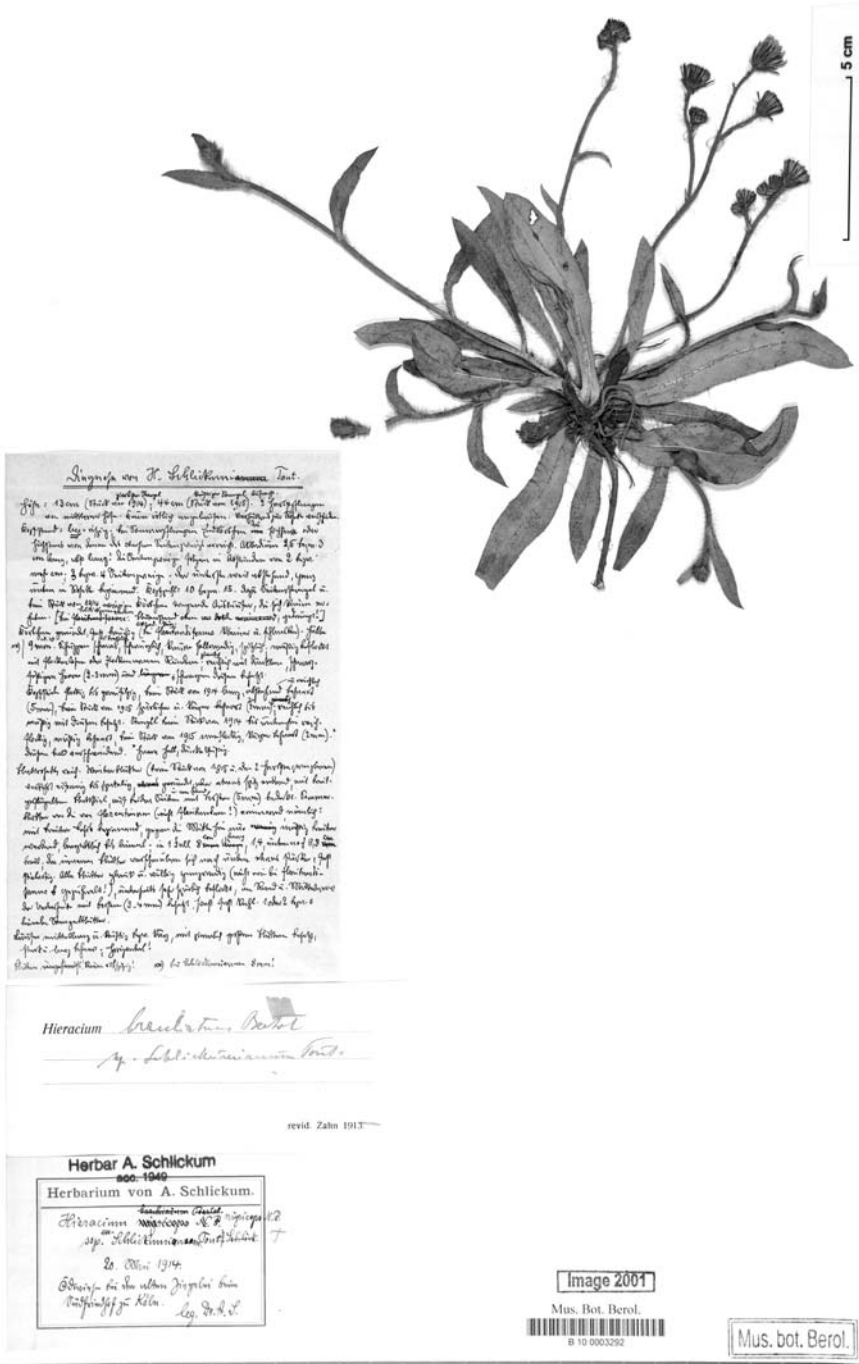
5 cm

Diagnose von H. Schlickumianum Tout.

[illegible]

Hieracium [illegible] Bertol
ssp. Schlickumianum Tout.

revid. Zahn 1913

Herbar A. Schlickum
acc. 1949

Herbarium von A. Schlickum.

Hieracium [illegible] N.P. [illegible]
ssp. Schlickumianum Tout.

20. Mai 1914.
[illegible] Köln. leg. Dr. A. S.

Image 2001

Mus. Bot. Berol.

B 10 0003292

Mus. bot. Berol.